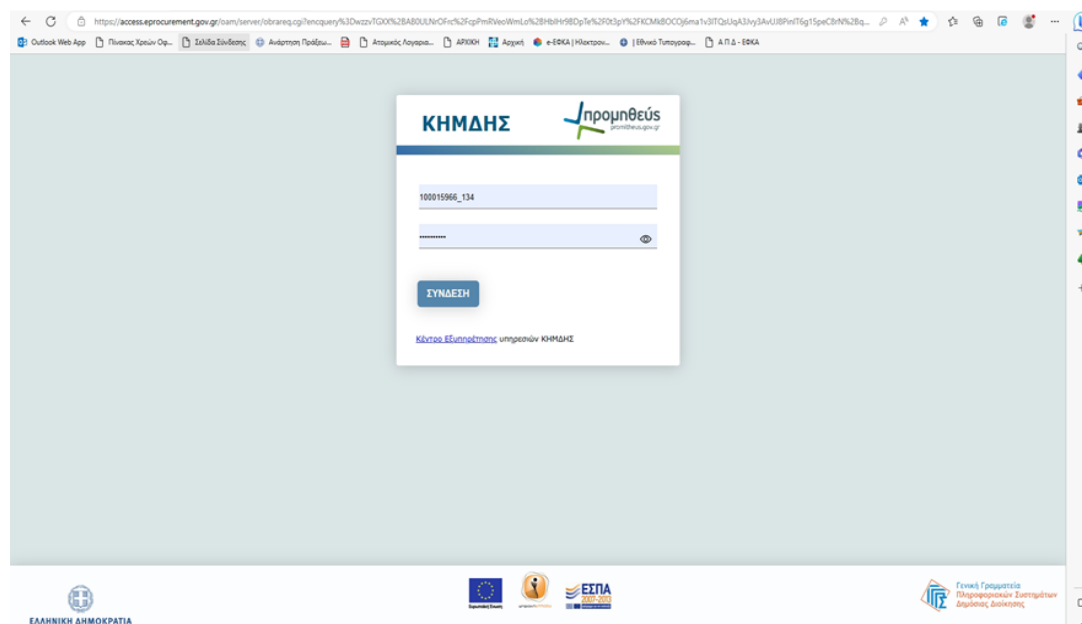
https://access.eprocurement.gov.gr/oam/server/obrareq.cgi?encquery%3DwzzvTGXX%2BAB0ULNrOFrc%2FcpPmRVeoWmLo%2BHblHr9BDpTe%2F0t3pY%2FKCMkBOCOj6ma1v3lTQsUqA3Jvy3AvUJBPinlT6g15peC8rN%2Bq...

Outlook Web App | Πίνακας Χρεών Οφ... | Σελίδα Σύνδεσης | Ανάρτηση Πράξεω... | Ατομικός Λογαρια... | ΑΡΧΙΚΗ | Αρχική | e-ΕΦΚΑ | Ηλεκτρον... | | Εθνικό Τυπογραφ... | Α Π Δ - ΕΦΚΑ

ΚΗΜΔΗΣ

προμηθεύς
promitheus.gov.gr

100015966_134

••••••••••

ΣΥΝΔΕΣΗ

Κέντρο Εξυπηρέτησης υπηρεσιών ΚΗΜΔΗΣ

ΕΛΛΗΝΙΚΗ ΔΗΜΟΚΡΑΤΙΑ

Ευρωπαϊκή Ένωση

ΕΣΠΑ
2007-2013

Γενική Γραμματεία
Πληροφοριακών Συστημάτων
Δημόσιας Διοίκησης